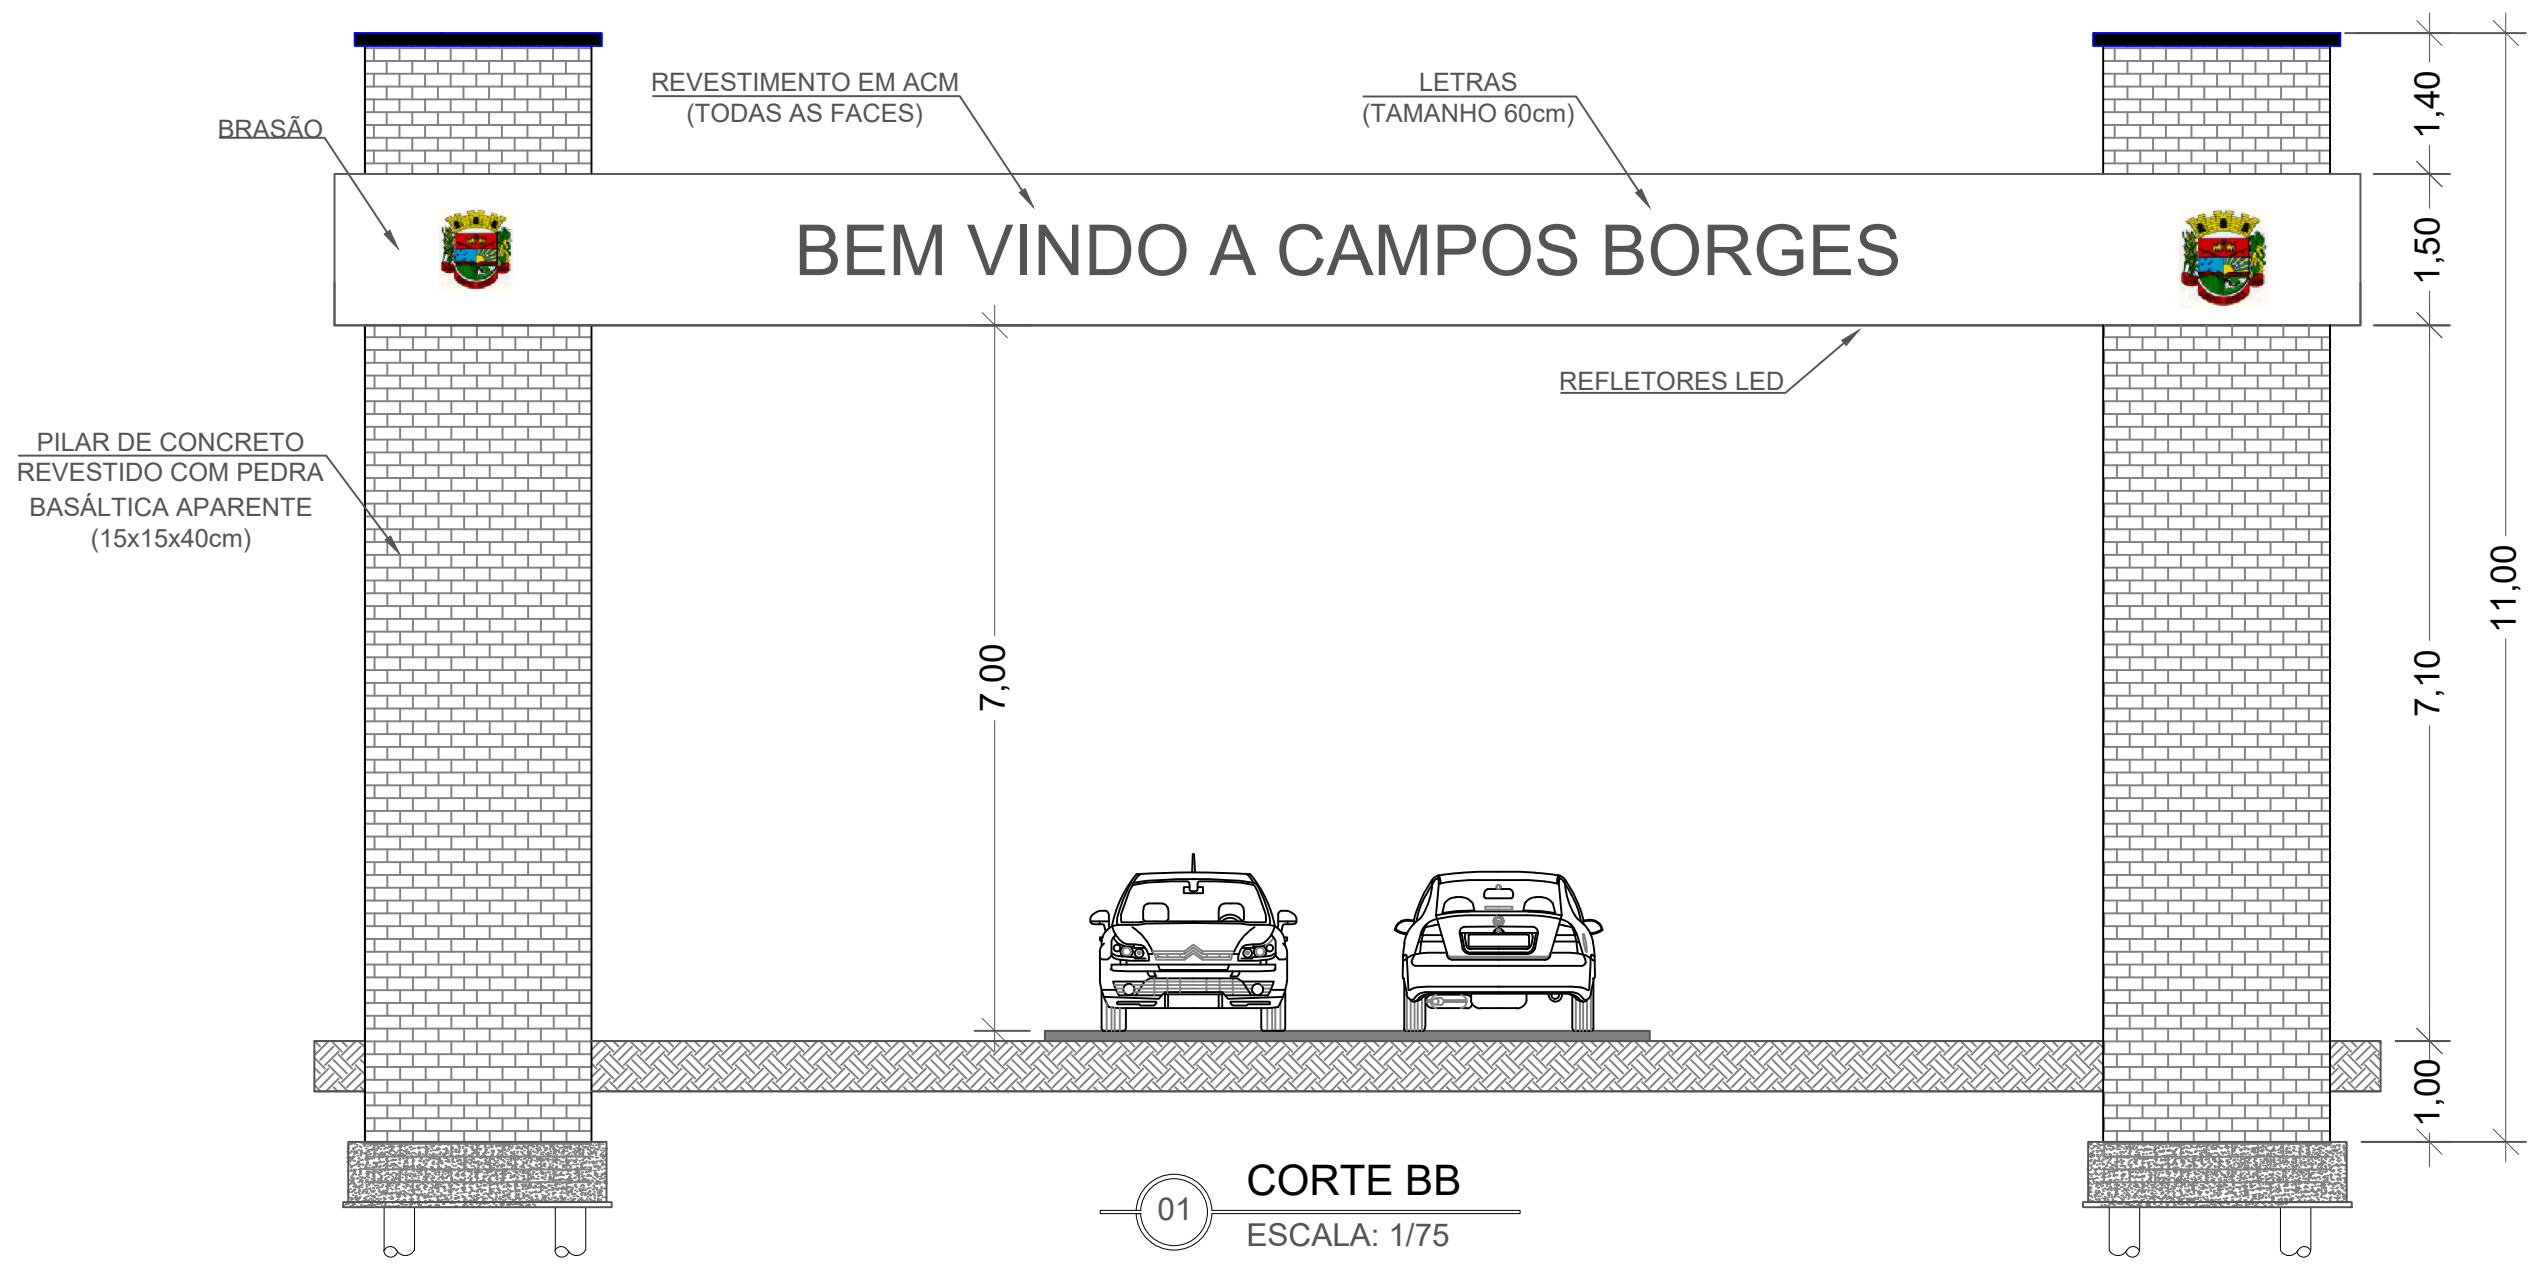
REVESTIMENTO EM ACM
(TODAS AS FACES)

LETRAS
(TAMANHO 60cm)

BRASÃO

BEM VINDO A CAMPOS BORGES

1,40

1,50

REFLETORES LED

PILAR DE CONCRETO
REVESTIDO COM PEDRA
BASÁLTICA APARENTE
(15x15x40cm)

11,00

7,00

7,10

1,00

01

CORTE BB

ESCALA: 1/75